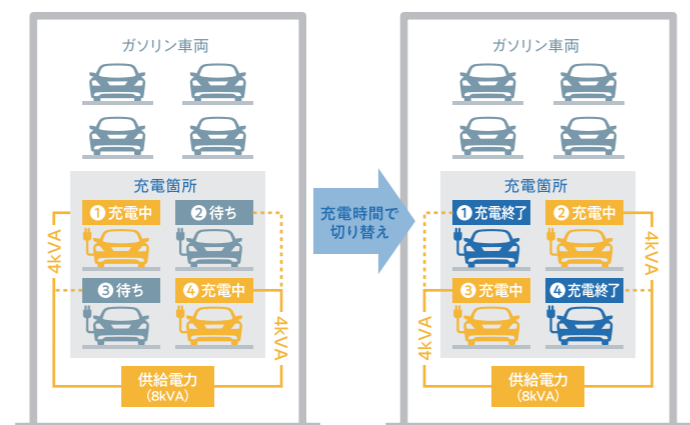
ガソリン車両

充電箇所

❶ 充電中

❷ 待ち

❸ 待ち

❹ 充電中

4kVA

4kVA

供給電力
(8kVA)

充電時間で
切り替え

ガソリン車両

充電箇所

❶ 充電終了

❷ 充電中

❸ 充電中

❹ 充電終了

4kVA

4kVA

供給電力
(8kVA)